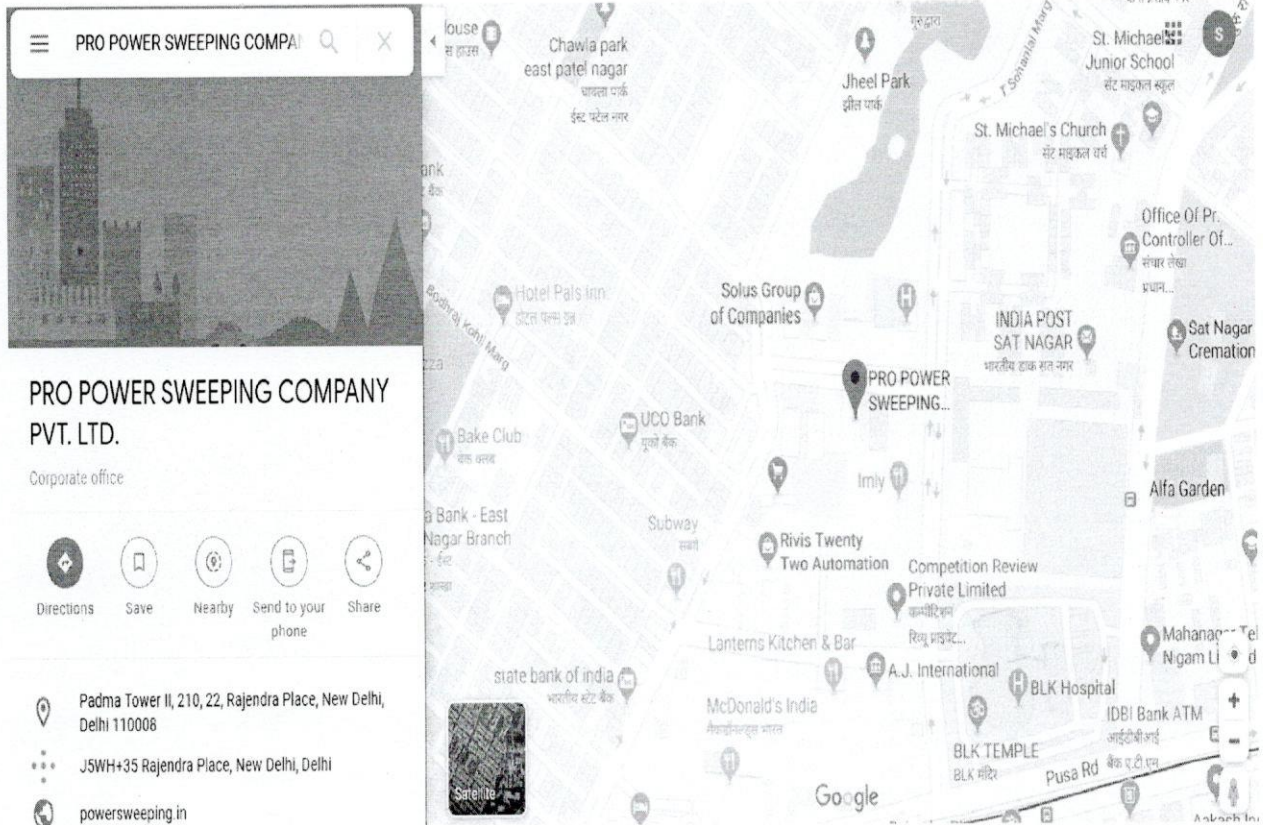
PRO POWER SWEEPING COMPA

PRO POWER SWEEPING COMPANY PVT. LTD.

Corporate office

Directions Save Nearby Send to your phone Share

Padma Tower II, 210, 22, Rajendra Place, New Delhi, Delhi 110008

J5WH+35 Rajendra Place, New Delhi, Delhi

powersweeping.in

ouse
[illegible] हाउस

Chawla park east patel nagar
चावला पार्क
ईस्ट पटेल नगर

Jheel Park
झील पार्क

St. Michael's Junior School
सेंट माइकल स्कूल

St. Michael's Church
सेंट माइकल चर्च

Office Of Pr. Controller Of...
संचार लेखा प्रधान...

ank
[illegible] बैंक

Bodhraj Kohli Marg

Hotel Pals inn
होटल पल्स इन

Solus Group of Companies

INDIA POST SAT NAGAR
भारतीय डाक सत नगर

Sat Nagar Cremation

zza

PRO POWER SWEEPING...

UCO Bank
यूको बैंक

Bake Club
बेक क्लब

Imly

Alfa Garden

a Bank - East Nagar Branch
- ईस्ट
शाखा

Subway
सबवे

Rivis Twenty Two Automation

Competition Review Private Limited
कम्पीटिशन रिव्यू प्राइवेट...

Lanterns Kitchen & Bar

Mahanagar Tel Nigam Li d

A.J. International

BLK Hospital

state bank of india
भारतीय स्टेट बैंक

McDonald's India
मैकडॉनल्ड्स भारत

IDBI Bank ATM
आईडीबीआई बैंक ए.टी.एम.

BLK TEMPLE
BLK मंदिर

Pusa Rd

Satellite

Google

Aakash In

T Sohanlal Marg